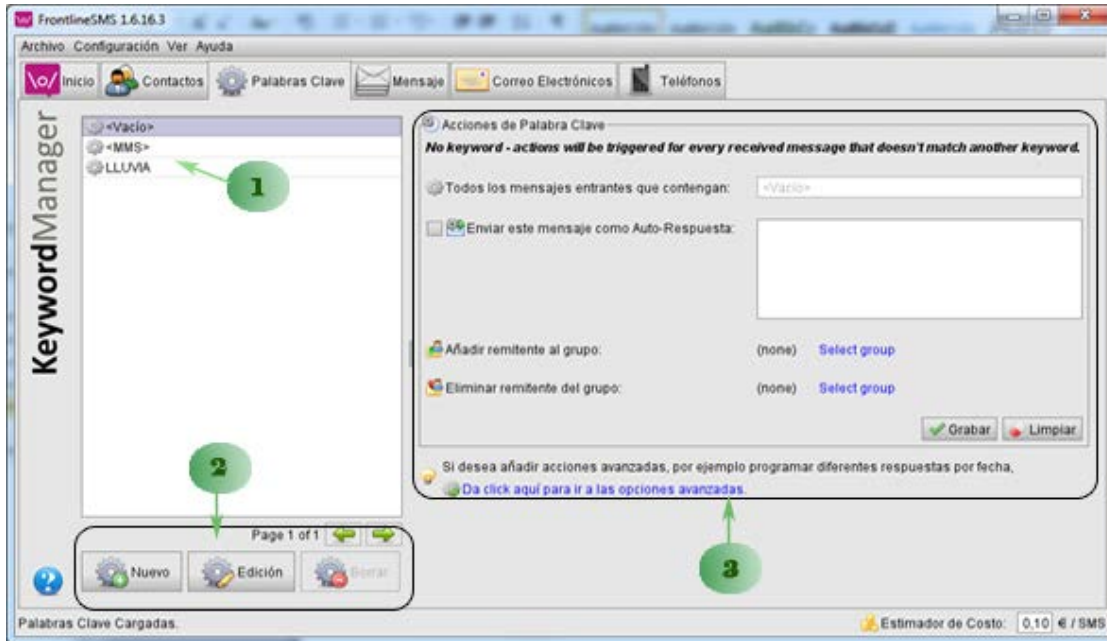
FrontlineSMS 1.6.16.3

Archivo Configuración Ver Ayuda

Inicio Contactos Palabras Clave Mensaje Correo Electrónicos Teléfonos

KeywordManager

<Vacío>
<MMS>
LLUVIA

1

Acciones de Palabra Clave

No keyword - actions will be triggered for every received message that doesn't match another keyword.

Todos los mensajes entrantes que contengan: <Vacío>

Enviar este mensaje como Auto-Respuesta:

Añadir remitente al grupo: (none) Select group

Eliminar remitente del grupo: (none) Select group

Grabar Limpiar

Si desea añadir acciones avanzadas, por ejemplo programar diferentes respuestas por fecha,

Da click aquí para ir a las opciones avanzadas.

2

Page 1 of 1

Nuevo Edición Borrar

3

Palabras Clave Cargadas.

Estimador de Costo: 0,10 € / SMS